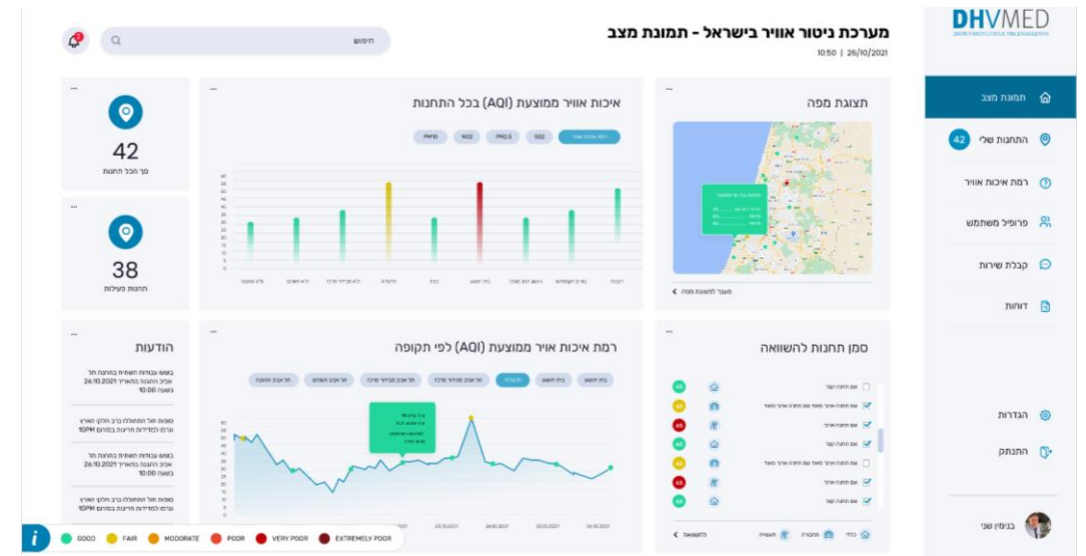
DHVMED

מערכת ניטור אוויר בישראל - תמונת מצב
10:50 | 26/10/2021

חיפוש

תמונת מצב
42 התחנות שלי
רמת איכות אוויר
פרופיל משתמש
קבלת שירות
דוחות

הגדרות
התנתק

בנימין שני

תצוגת מפה

איכות אוויר ממוצעת (AQI) בכל התחנות

42
סך הכל תחנות

38
תחנות פעילות

סמן תחנות להשוואה

רמת איכות אוויר ממוצעת (AQI) לפי תקופה

הודעות

בשעה 10:00 בתאריך 26.10.2021 ...

בשעה 10PM ...

בשעה 10:00 בתאריך 26.10.2021 ...

בשעה 10PM ...

GOOD
FAIR
MODORATE
POOR
VERY POOR
EXTREMELY POOR